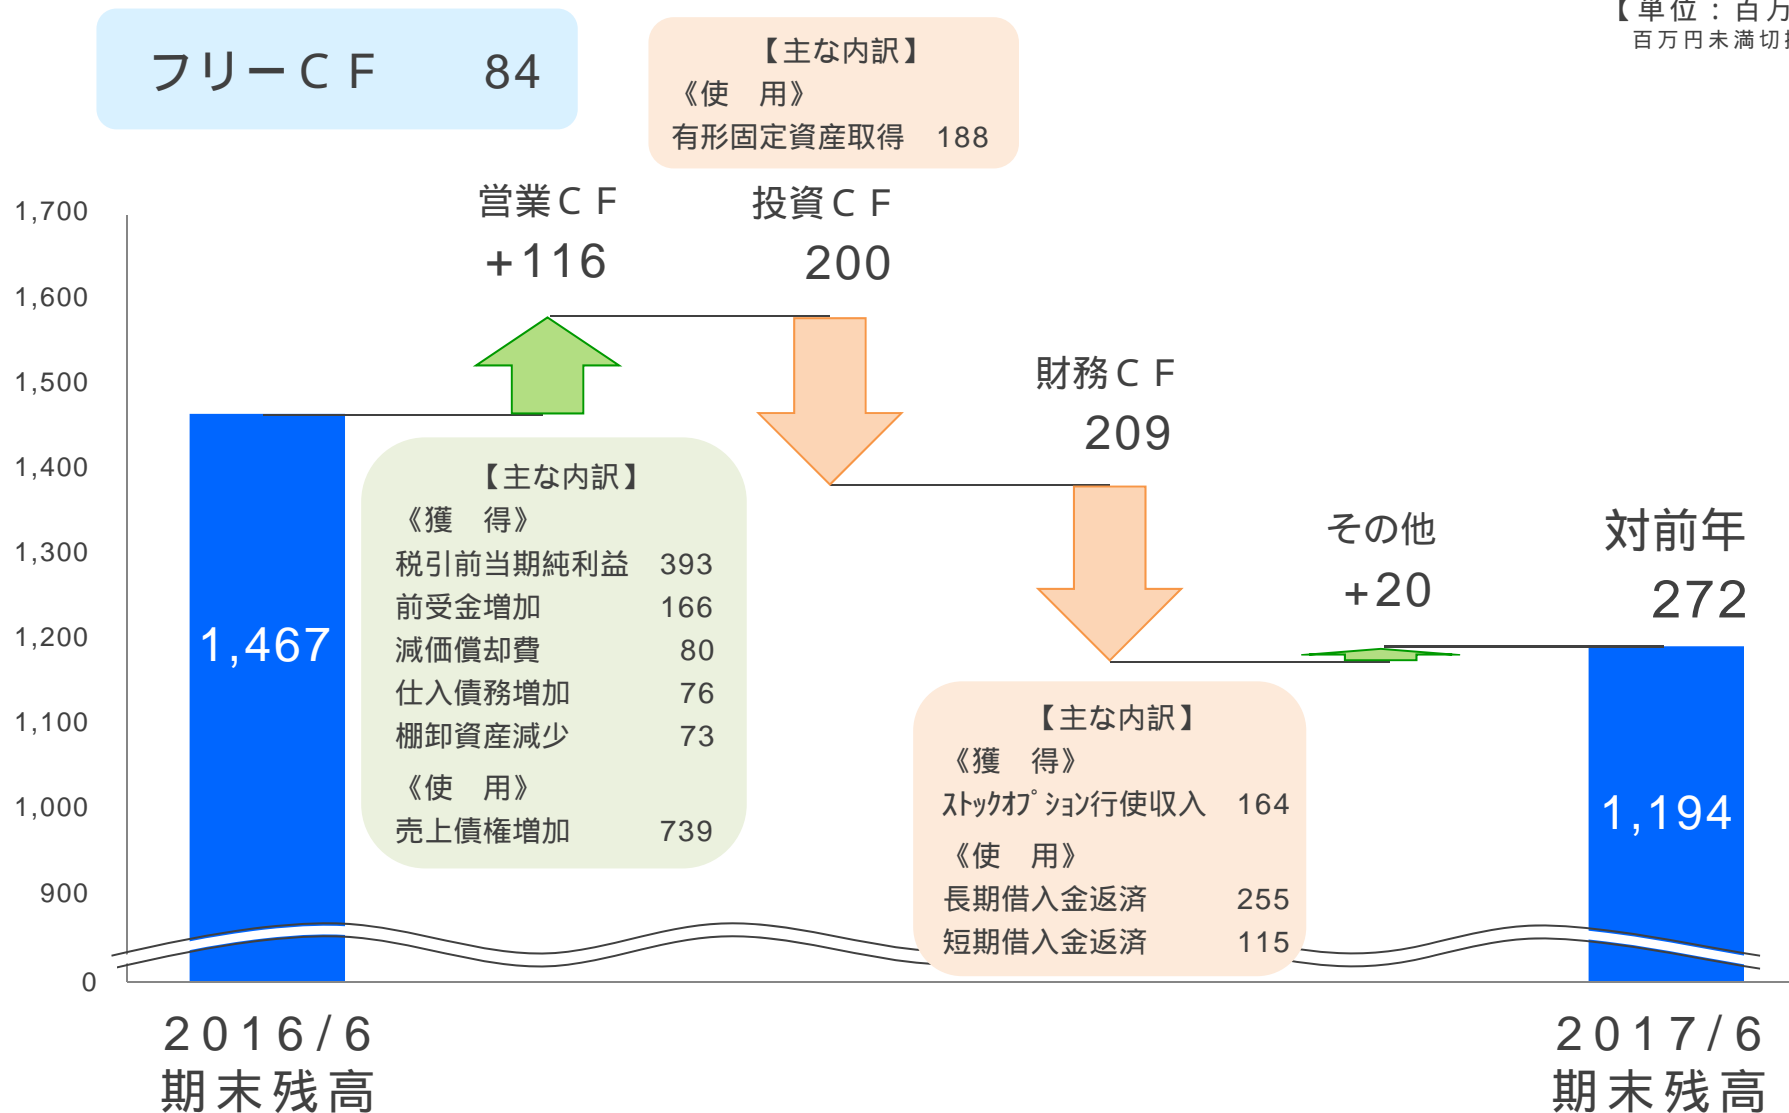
【単位：百万
百万円未満切捨

フリーＣＦ　84

【主な内訳】
《使　用》
有形固定資産取得　188

営業ＣＦ
+116

投資ＣＦ
200

財務ＣＦ
209

その他
+20

対前年
272

1,700
1,600
1,500
1,400
1,300
1,200
1,100
1,000
900
0

1,467

【主な内訳】
《獲　得》
税引前当期純利益　393
前受金増加　166
減価償却費　80
仕入債務増加　76
棚卸資産減少　73
《使　用》
売上債権増加　739

【主な内訳】
《獲　得》
ｽﾄｯｸｵﾌﾟｼｮﾝ行使収入　164
《使　用》
長期借入金返済　255
短期借入金返済　115

1,194

2016/6
期末残高

2017/6
期末残高